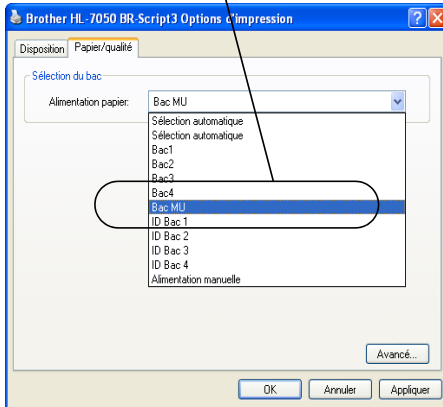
Brother HL-7050 BR-Script3 Options d'impression

Disposition
Papier/qualité

Sélection du bac

Alimentation papier:
Bac MU

Sélection automatique
Sélection automatique
Bac1
Bac2
Bac3
Bac4
Bac MU
ID Bac 1
ID Bac 2
ID Bac 3
ID Bac 4
Alimentation manuelle

Avancé...

OK
Annuler
Appliquer